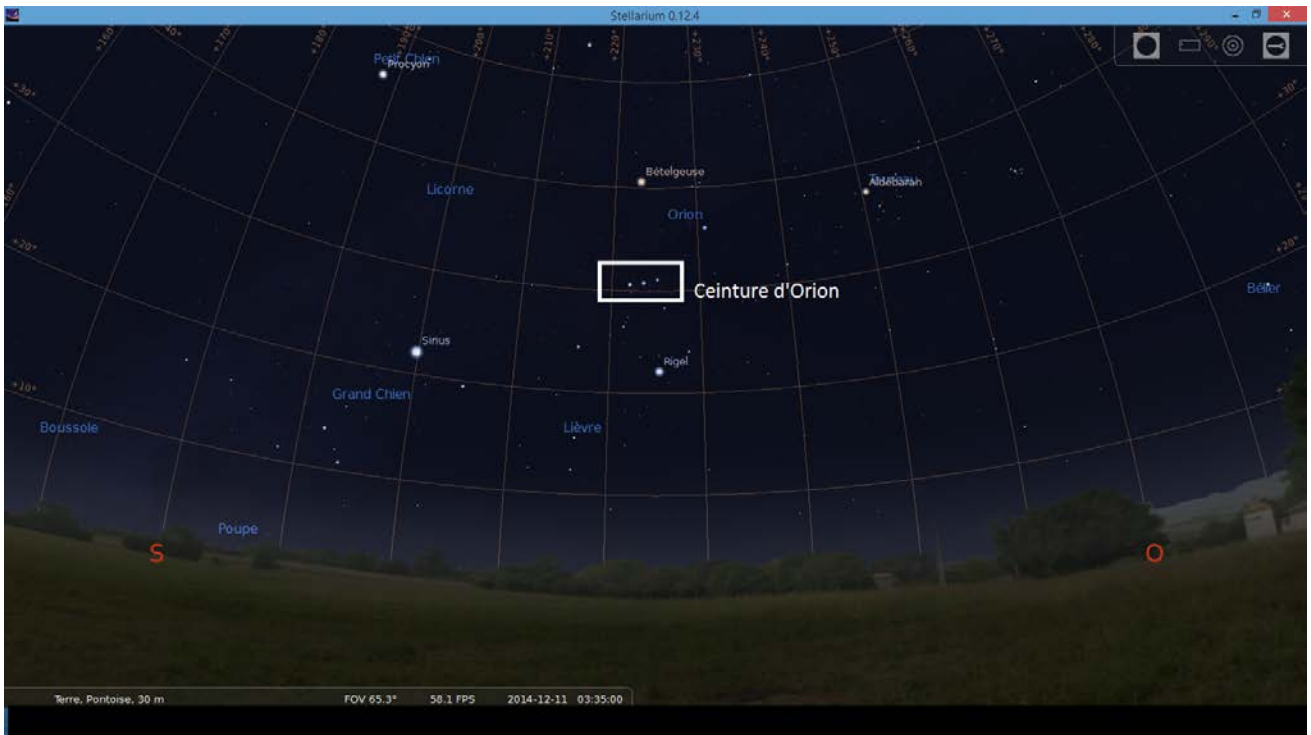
Stellarium 0.12.4

+160° +170° +180° +190° +200° +210° +220° +230° +240° +250° +260° +270° +280° +290°

+30° +20° +10°

Petit Chien
Procyon

Bételgeuse

Taureau
Aldebaran

Licorne

Orion

Ceinture d'Orion

Bélier

Sirius

Rigel

Grand Chien

Boussole

Lièvre

Poupe

S

O

Terre, Pontoise, 30 m FOV 65.3° 58.1 FPS 2014-12-11 03:35:00